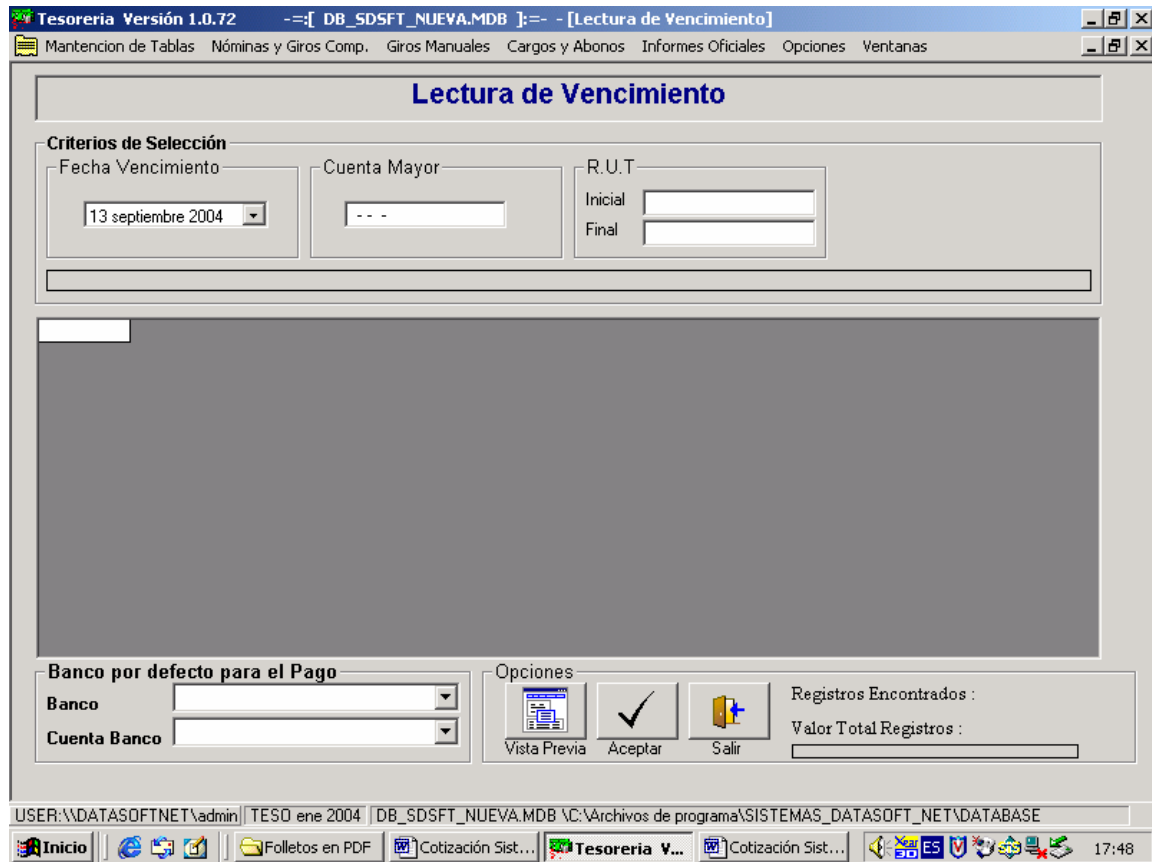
Tesoreria Versión 1.0.72 -=:[ DB_SDSFT_NUEVA.MDB ]:=- - [Lectura de Vencimiento]

Mantencion de Tablas Nóminas y Giros Comp. Giros Manuales Cargos y Abonos Informes Oficiales Opciones Ventanas

Lectura de Vencimiento

Criterios de Selección

Fecha Vencimiento

13 septiembre 2004

Cuenta Mayor

- - -

R.U.T

Inicial

Final

Banco por defecto para el Pago

Banco

Cuenta Banco

Opciones

Vista Previa

Aceptar

Salir

Registros Encontrados :

Valor Total Registros :

USER:\\DATASOFTNET\admin | TESO ene 2004 | DB_SDSFT_NUEVA.MDB \C:\Archivos de programa\SISTEMAS_DATASOFT_NET\DATABASE

Inicio | Folletos en PDF | Cotización Sist... | Tesoreria V... | Cotización Sist... | ES | 17:48